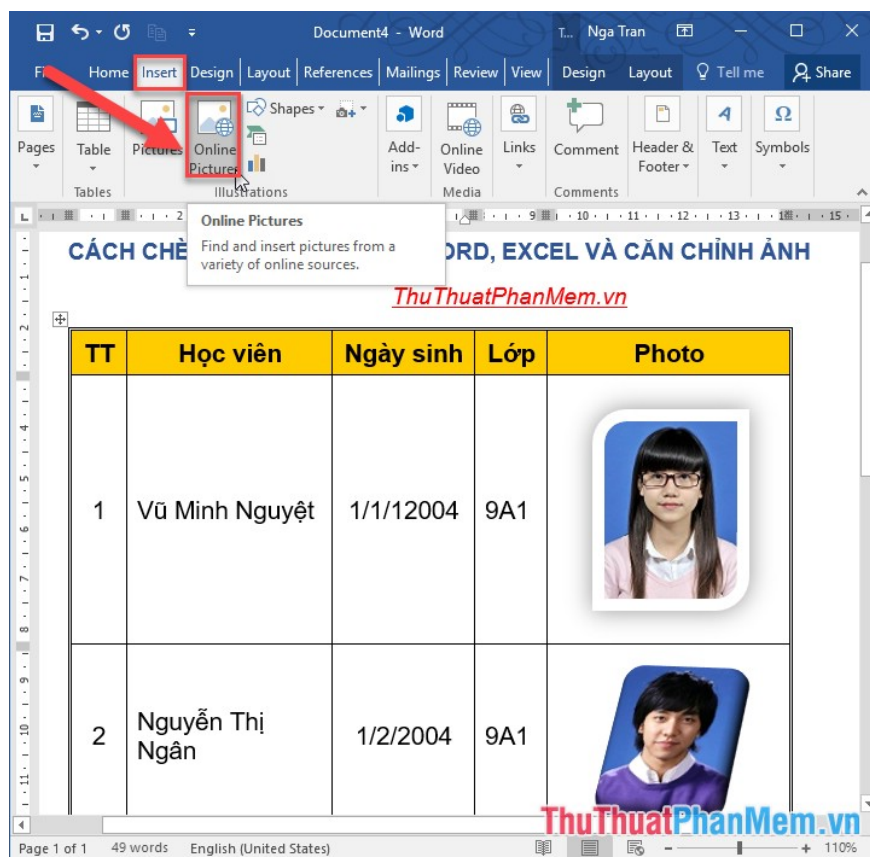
Document4 - Word

T... Nga Tran

Fi Home Insert Design Layout References Mailings Review View Design Layout Tell me Share

Pages Table Pictures Online Pictures Shapes Add-ins Online Video Links Comment Header & Footer Text Symbols

Tables Illustrations Media Comments

Online Pictures

Find and insert pictures from a variety of online sources.

CÁCH CHÈ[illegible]ORD, EXCEL VÀ CĂN CHỈNH ẢNH

ThuThuatPhanMem.vn

| TT | Học viên | Ngày sinh | Lớp | Photo |
|---|---|---|---|---|
| 1 | Vũ Minh Nguyệt | 1/1/12004 | 9A1 | |
| 2 | Nguyễn Thị Ngân | 1/2/2004 | 9A1 | |

Page 1 of 1 49 words English (United States) 110%

ThuThuatPhanMem.vn